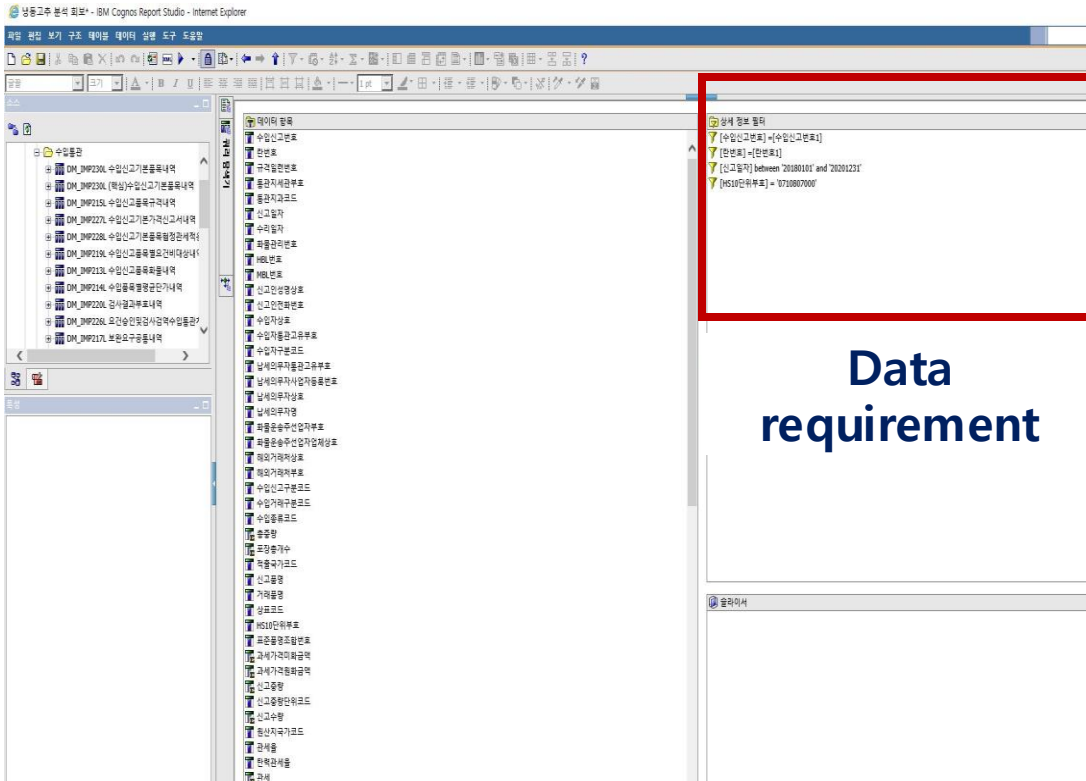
냉동고추 분석 회보* - IBM Cognos Report Studio - Internet Explorer

파일 편집 보기 구조 테이블 데이터 실행 도구 도움말

굴림 크기 1pt

소스

수입통관
DM_IMP230L 수입신고기본품목내역
DM_IMP230L (핵심)수입신고기본품목내역
DM_IMP215L 수입신고품목규격내역
DM_IMP227L 수입신고기본가격신고서내역
DM_IMP228L 수입신고기본품목협정관세적용
DM_IMP219L 수입신고품목별요건비대상내역
DM_IMP213L 수입신고품목화물내역
DM_IMP214L 수입품목별평균단가내역
DM_IMP220L 검사결과부호내역
DM_IMP226L 요건승인및검사검역수입통관
DM_IMP217L 보완요구공통내역

특성

쿼리 탐색기

데이터 항목
수입신고번호
란번호
규격일련번호
통관지세관부호
통관지과코드
신고일자
수리일자
화물관리번호
HBL번호
MBL번호
신고인상호
신고인전화번호
수입자상호
수입자통관고유부호
수입자구분코드
납세의무자통관고유부호
납세의무자사업자등록번호
납세의무자상호
납세의무자명
화물운송주선업자부호
화물운송주선업체상호
해외거래처상호
해외거래처부호
수입신고구분코드
수입거래구분코드
수입종류코드
총중량
포장총개수
적출국가코드
신고품명
거래품명
상표코드
HS10단위부호
표준품명조합번호
과세가격원화금액
과세가격원화금액
신고중량
신고중량단위코드
신고수량
원산지국가코드
관세율
탄력관세율
관세

상세 정보 필터
[수입신고번호] =[수입신고번호1]
[란번호] =[란번호1]
[신고일자] between '20180101' and '20201231'
[HS10단위부호] = '0710807000'

Data requirement

솔리미셔